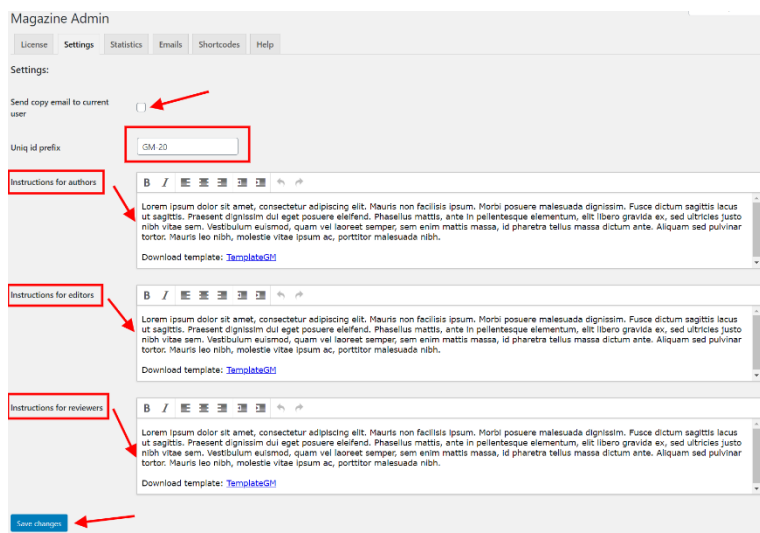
Magazine Admin

License | Settings | Statistics | Emails | Shortcodes | Help

Settings:

Send copy email to current user

Uniq id prefix

GM 20

Instructions for authors

B I

Lorem ipsum dolor sit amet, consectetur adipiscing elit. Mauris non facilisis ipsum. Morbi posuere malesuada dignissim. Fusce dictum sagittis lacus ut sagittis. Praesent dignissim dui eget posuere eleifend. Phasellus mattis, ante in pellentesque elementum, elit libero gravida ex, sed ultricies justo nibh vitae sem. Vestibulum euismod, quam vel laoreet semper, sem enim mattis massa, id pharetra tellus massa dictum ante. Aliquam sed pulvinar tortor. Mauris leo nibh, molestie vitae ipsum ac, porttitor malesuada nibh.

Download template: TemplateGM

Instructions for editors

B I

Lorem ipsum dolor sit amet, consectetur adipiscing elit. Mauris non facilisis ipsum. Morbi posuere malesuada dignissim. Fusce dictum sagittis lacus ut sagittis. Praesent dignissim dui eget posuere eleifend. Phasellus mattis, ante in pellentesque elementum, elit libero gravida ex, sed ultricies justo nibh vitae sem. Vestibulum euismod, quam vel laoreet semper, sem enim mattis massa, id pharetra tellus massa dictum ante. Aliquam sed pulvinar tortor. Mauris leo nibh, molestie vitae ipsum ac, porttitor malesuada nibh.

Download template: TemplateGM

Instructions for reviewers

B I

Lorem ipsum dolor sit amet, consectetur adipiscing elit. Mauris non facilisis ipsum. Morbi posuere malesuada dignissim. Fusce dictum sagittis lacus ut sagittis. Praesent dignissim dui eget posuere eleifend. Phasellus mattis, ante in pellentesque elementum, elit libero gravida ex, sed ultricies justo nibh vitae sem. Vestibulum euismod, quam vel laoreet semper, sem enim mattis massa, id pharetra tellus massa dictum ante. Aliquam sed pulvinar tortor. Mauris leo nibh, molestie vitae ipsum ac, porttitor malesuada nibh.

Download template: TemplateGM

Save changes